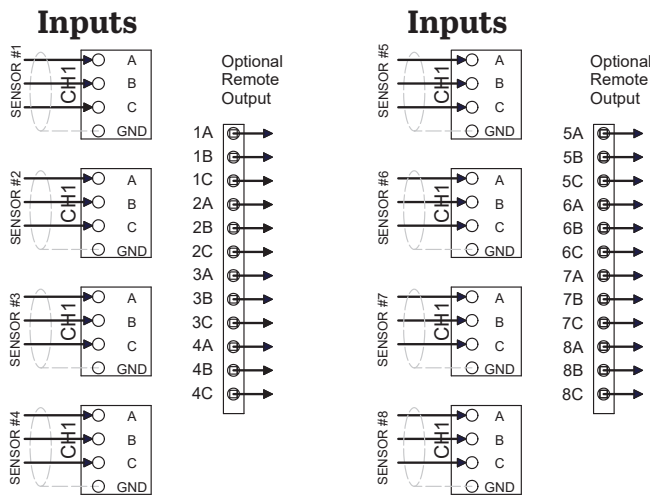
Inputs

SENSOR #1
CH1
A
B
C
GND

SENSOR #2
CH1
A
B
C
GND

SENSOR #3
CH1
A
B
C
GND

SENSOR #4
CH1
A
B
C
GND

Optional Remote Output

1A
1B
1C
2A
2B
2C
3A
3B
3C
4A
4B
4C

Inputs

SENSOR #5
CH1
A
B
C
GND

SENSOR #6
CH1
A
B
C
GND

SENSOR #7
CH1
A
B
C
GND

SENSOR #8
CH1
A
B
C
GND

Optional Remote Output

5A
5B
5C
6A
6B
6C
7A
7B
7C
8A
8B
8C